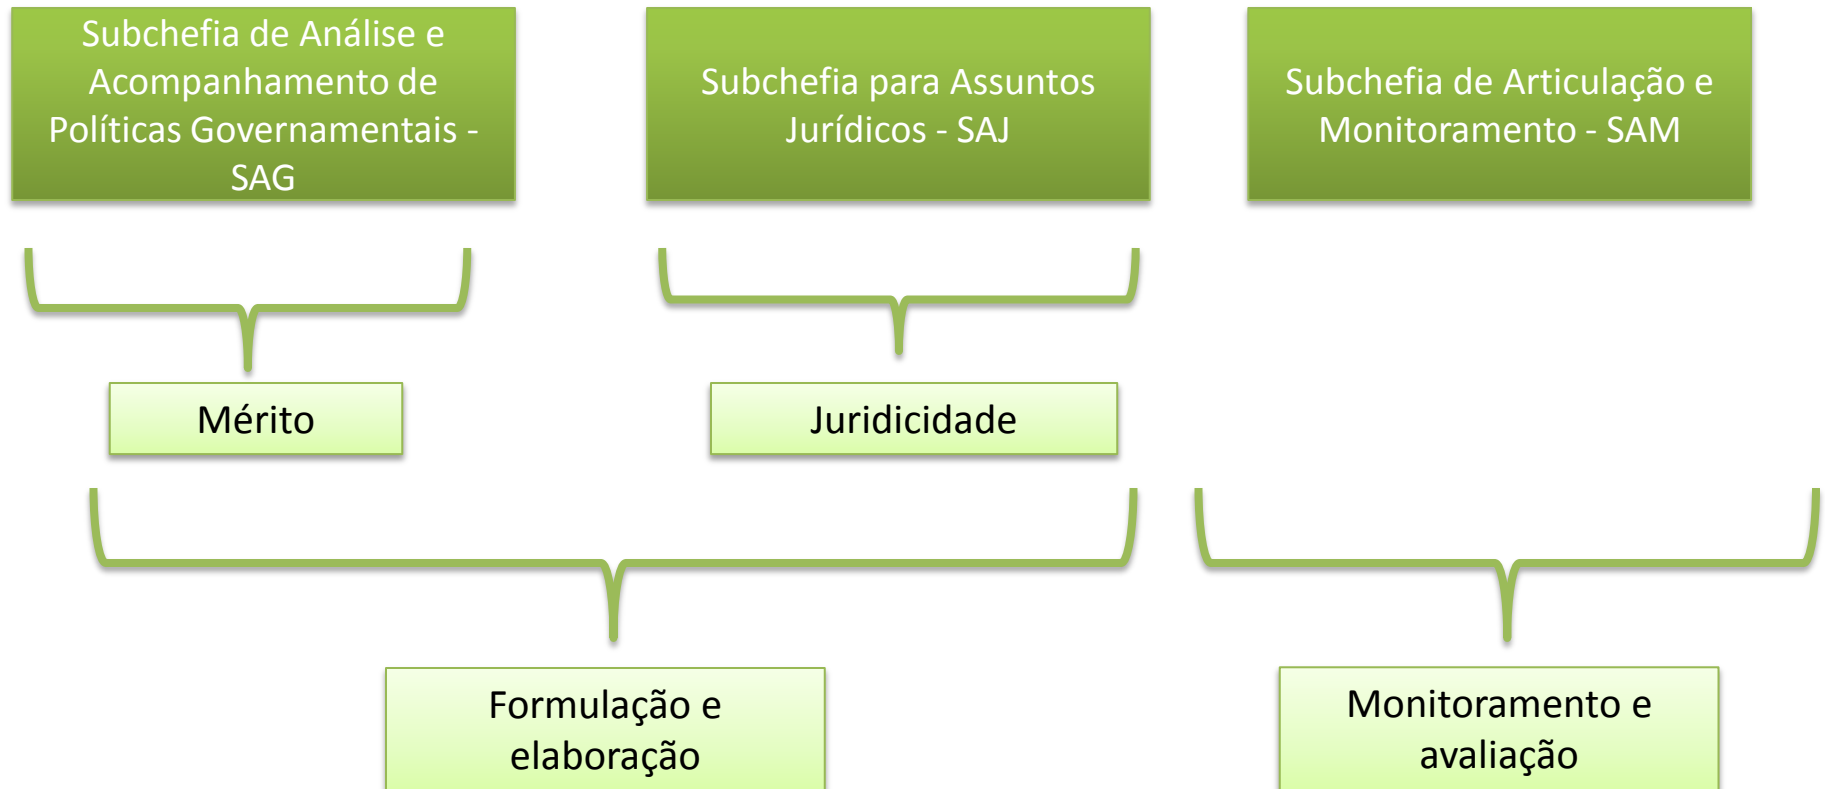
Subchefia de Análise e Acompanhamento de Políticas Governamentais - SAG

Subchefia para Assuntos Jurídicos - SAJ

Subchefia de Articulação e Monitoramento - SAM

Mérito

Juridicidade

Formulação e elaboração

Monitoramento e avaliação